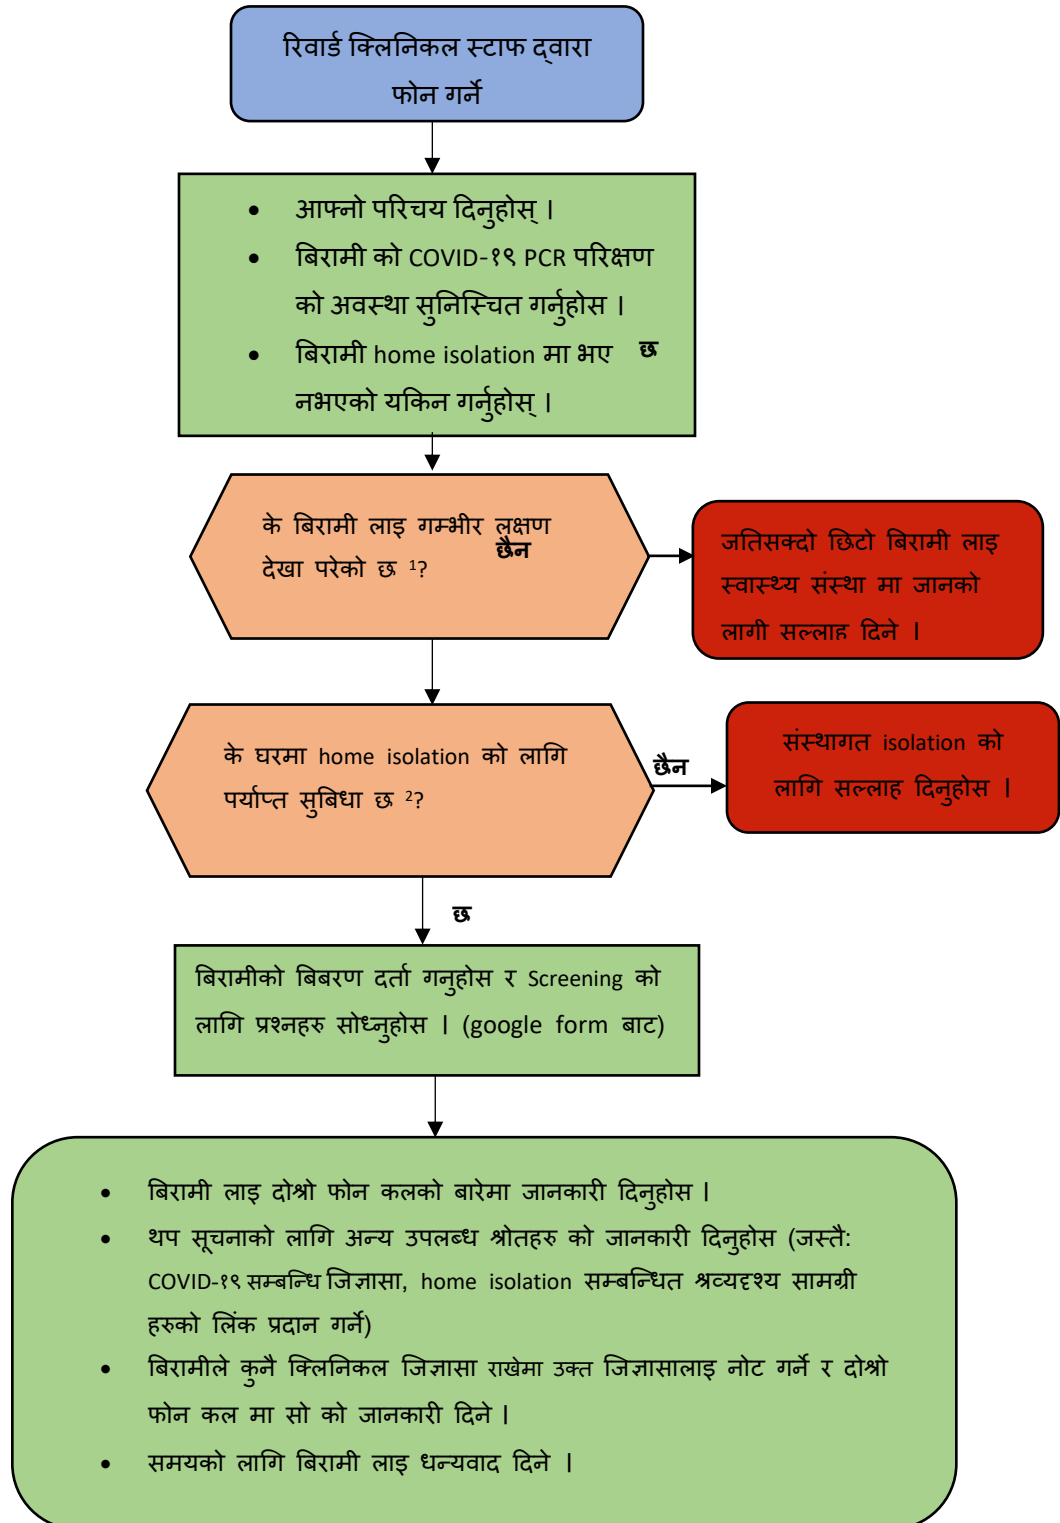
रिवार्ड क्लिनिकल स्टाफ द्वारा फोन गर्ने

- आफ्नो परिचय दिनुहोस् ।
- बिरामी को COVID-१९ PCR परिक्षण को अवस्था सुनिस्चित गर्नुहोस ।
- बिरामी home isolation मा भए नभएको यकिन गर्नुहोस् ।

छ

के बिरामी लाइ गम्भीर लक्षण देखा परेको छ $^{1}$?

छैन

जतिसक्दो छिटो बिरामी लाइ स्वास्थ्य संस्था मा जानको लागी सल्लाह दिने ।

के घरमा home isolation को लागि पर्याप्त सुबिधा छ $^{2}$?

छैन

संस्थागत isolation को लागि सल्लाह दिनुहोस ।

छ

बिरामीको बिबरण दर्ता गनुहोस र Screening को लागि प्रश्नहरु सोध्नुहोस । (google form बाट)

- बिरामी लाइ दोश्रो फोन कलको बारेमा जानकारी दिनुहोस ।
- थप सूचनाको लागि अन्य उपलब्ध श्रोतहरु को जानकारी दिनुहोस (जस्तै: COVID-१९ सम्बन्धि जिज्ञासा, home isolation सम्बन्धित श्रव्यदृश्य सामग्री हरुको लिंक प्रदान गर्ने)
- बिरामीले कुनै क्लिनिकल जिज्ञासा राखेमा उक्त जिज्ञासालाइ नोट गर्ने र दोश्रो फोन कल मा सो को जानकारी दिने ।
- समयको लागि बिरामी लाइ धन्यवाद दिने ।